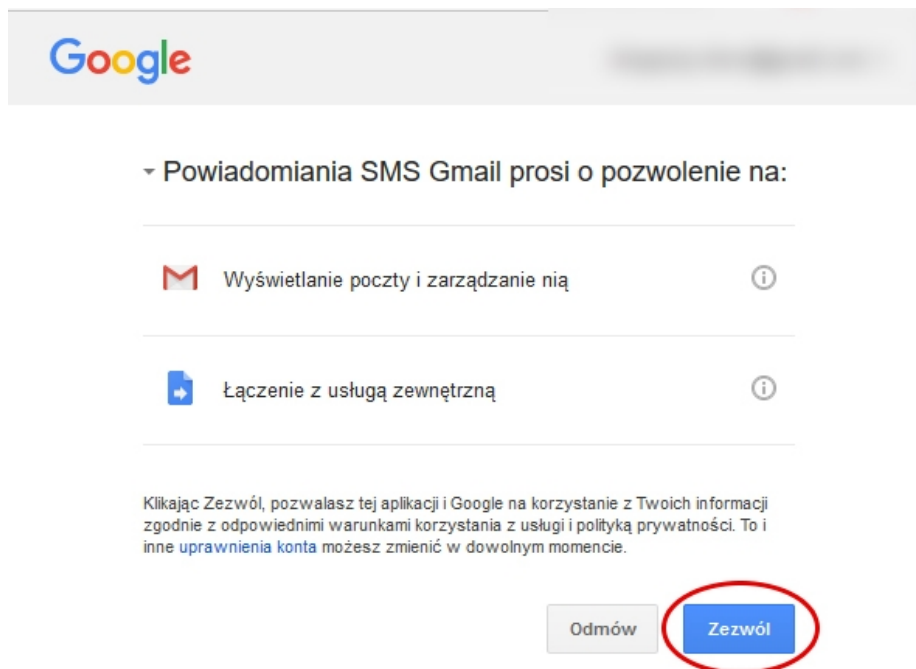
Google

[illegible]

Powiadomiania SMS Gmail prosi o pozwolenie na:

Wyświetlanie poczty i zarządzanie nią

Łączenie z usługą zewnętrzną

Klikając Zezwól, pozwalasz tej aplikacji i Google na korzystanie z Twoich informacji zgodnie z odpowiednimi warunkami korzystania z usługi i polityką prywatności. To i inne uprawnienia konta możesz zmienić w dowolnym momencie.

Odmów

Zezwól